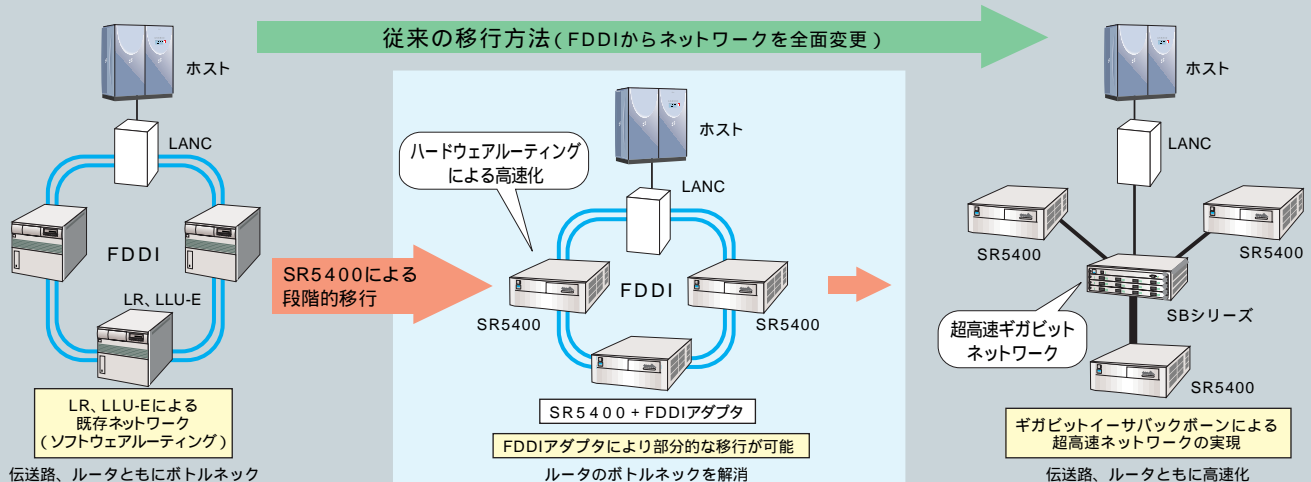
従来の移行方法（FDDIからネットワークを全面変更）

ホスト

LANC

FDDI

LR、LLU-E

LR、LLU-Eによる
既存ネットワーク
（ソフトウェアルーティング）

伝送路、ルータともにボトルネック

SR5400による
段階的移行

ホスト

ハードウェアルーティング
による高速化

LANC

FDDI

SR5400

SR5400

SR5400＋FDDIアダプタ

FDDIアダプタにより部分的な移行が可能

ルータのボトルネックを解消

ホスト

LANC

SR5400

SR5400

SBシリーズ

超高速ギガビット
ネットワーク

SR5400

ギガビットイーサバックボーンによる
超高速ネットワークの実現

伝送路、ルータともに高速化